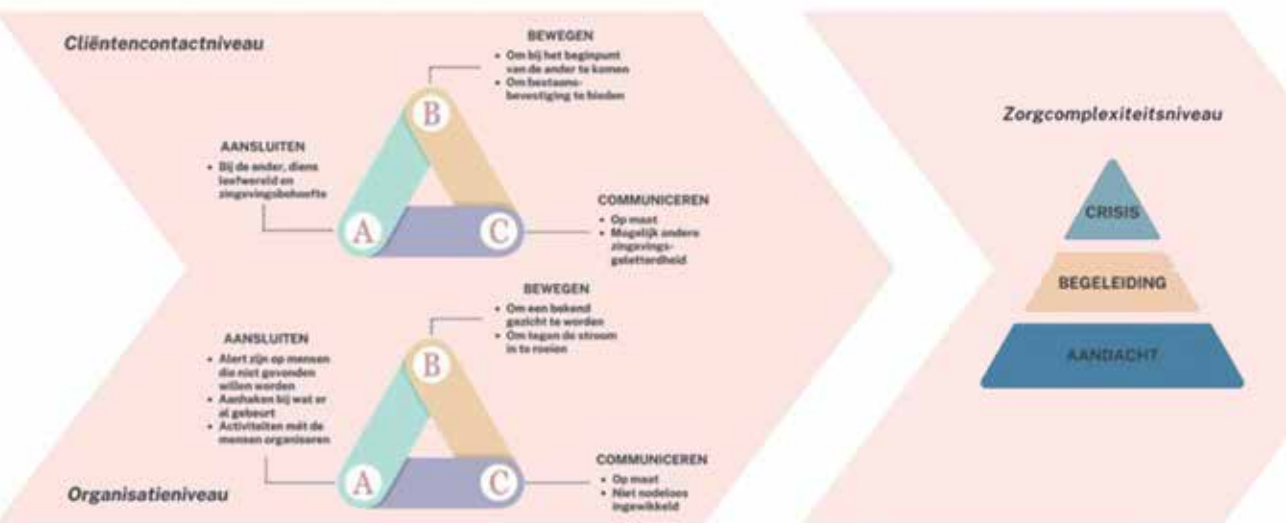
Cliëntencontactniveau

BEWEGEN
• Om bij het beginpunt van de ander te komen
• Om bestaansbevestiging te bieden

AANSLUITEN
• Bij de ander, diens leefwereld en zingevingsbehoefte

B
A
C

COMMUNICEREN
• Op maat
• Mogelijk andere zingevingsgeletterdheid

BEWEGEN
• Om een bekend gezicht te worden
• Om tegen de stroom in te roeien

AANSLUITEN
• Alert zijn op mensen die niet gevonden willen worden
• Aanhaken bij wat er al gebeurt
• Activiteiten mét de mensen organiseren

B
A
C

COMMUNICEREN
• Op maat
• Niet nodeloos ingewikkeld

Organisatieniveau

Zorgcomplexiteitsniveau

CRISIS
BEGELEIDING
AANDACHT